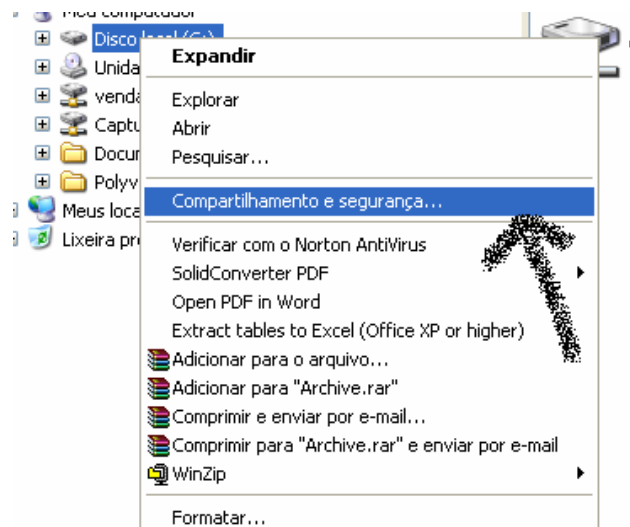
Meu computador
Disco local (C:)
Unida
venda
Captu
Docur
Polyv
Meus loca
Lixeira pr

Expandir
Explorar
Abrir
Pesquisar...
Compartilhamento e segurança...
Verificar com o Norton AntiVirus
SolidConverter PDF
Open PDF in Word
Extract tables to Excel (Office XP or higher)
Adicionar para o arquivo...
Adicionar para "Archive.rar"
Comprimir e enviar por e-mail...
Comprimir para "Archive.rar" e enviar por e-mail
WinZip
Formatar...